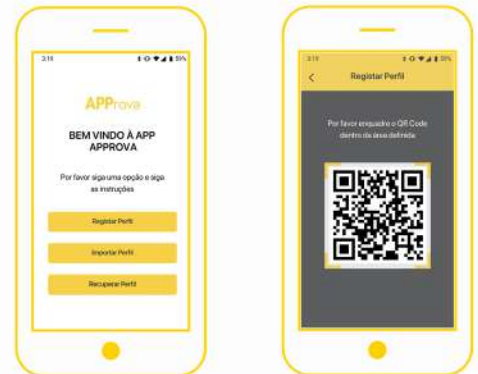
3:15

APProva

BEM VINDO À APP APPROVA

Por favor siga uma opção e siga as instruções

Registar Perfil

Importar Perfil

Recuperar Perfil

3:15

Registar Perfil

Por favor enquadre o QR Code dentro da área definida